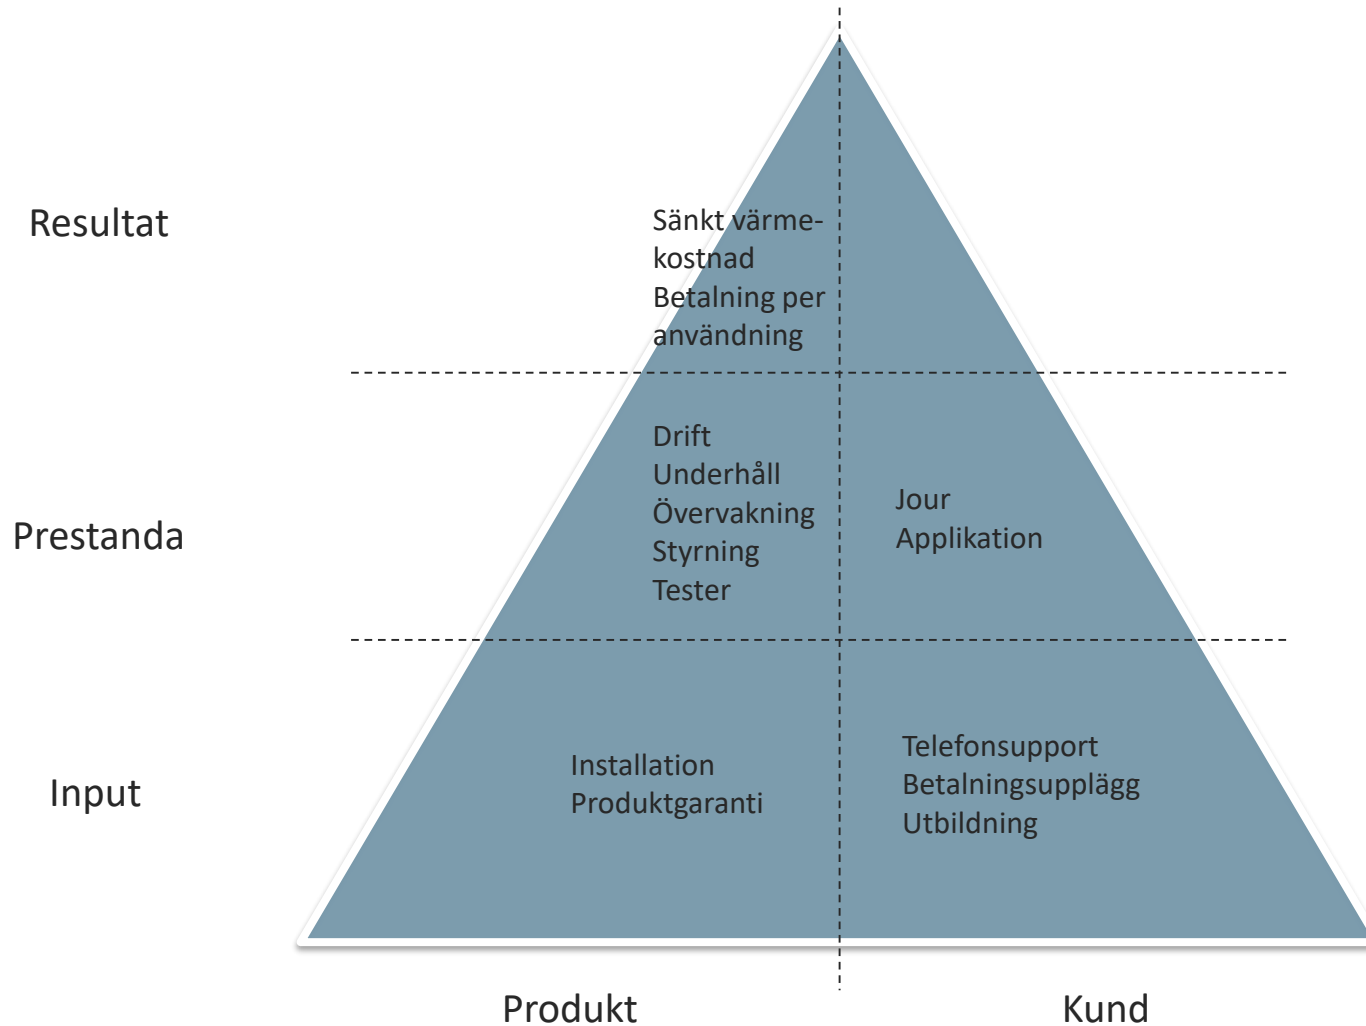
Resultat

Sänkt värmekostnad
Betalning per användning

Prestanda

Drift
Underhåll
Övervakning
Styrning
Tester

Jour
Applikation

Input

Installation
Produktgaranti

Telefonsupport
Betalningsupplägg
Utbildning

Produkt

Kund